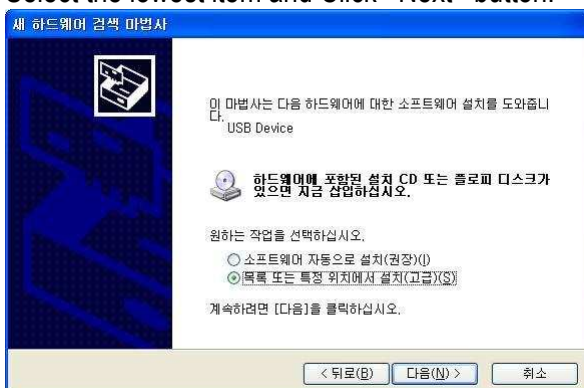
Select the lowest item and Click "Next" button.

새 하드웨어 검색 마법사

이 마법사는 다음 하드웨어에 대한 소프트웨어 설치를 도와줍니다.

USB Device

하드웨어에 포함된 설치 CD 또는 플로피 디스크가 있으면 지금 삽입하십시오.

원하는 작업을 선택하십시오.

○ 소프트웨어 자동으로 설치(권장)(I)

⊙ 목록 또는 특정 위치에서 설치(고급)(S)

계속하려면 [다음]을 클릭하십시오.

< 뒤로(B) | 다음(N) > | 취소